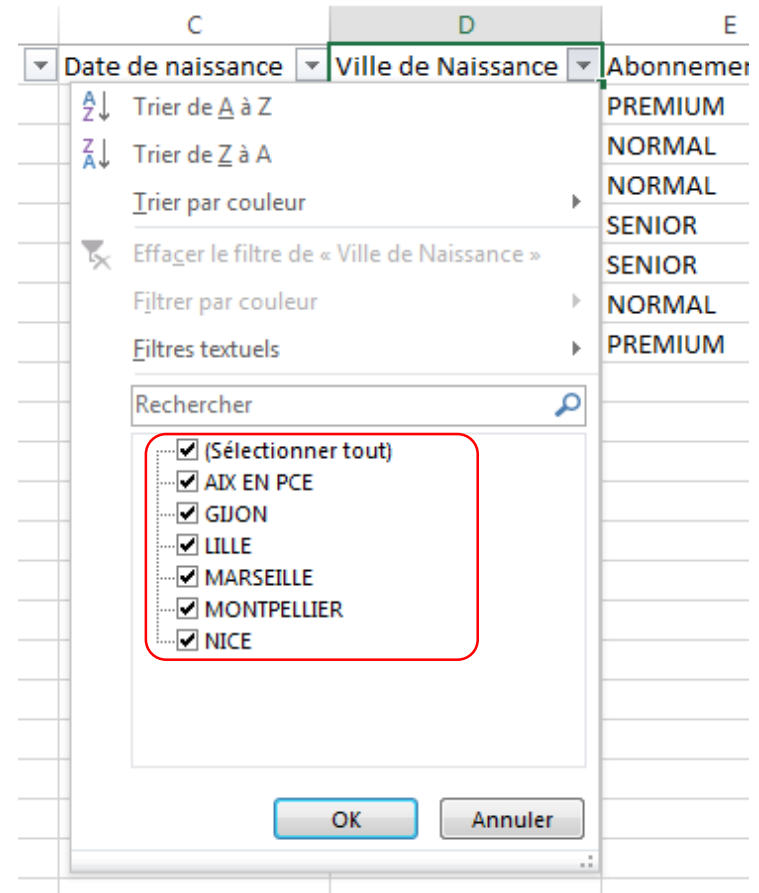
C
D
E

Date de naissance
Ville de Naissance
Abonnemen

PREMIUM
NORMAL
NORMAL
SENIOR
SENIOR
NORMAL
PREMIUM

Trier de A à Z
Trier de Z à A
Trier par couleur
Effacer le filtre de « Ville de Naissance »
Filtrer par couleur
Filtres textuels
Rechercher

(Sélectionner tout)
AIX EN PCE
GIJON
LILLE
MARSEILLE
MONTPELLIER
NICE

OK
Annuler